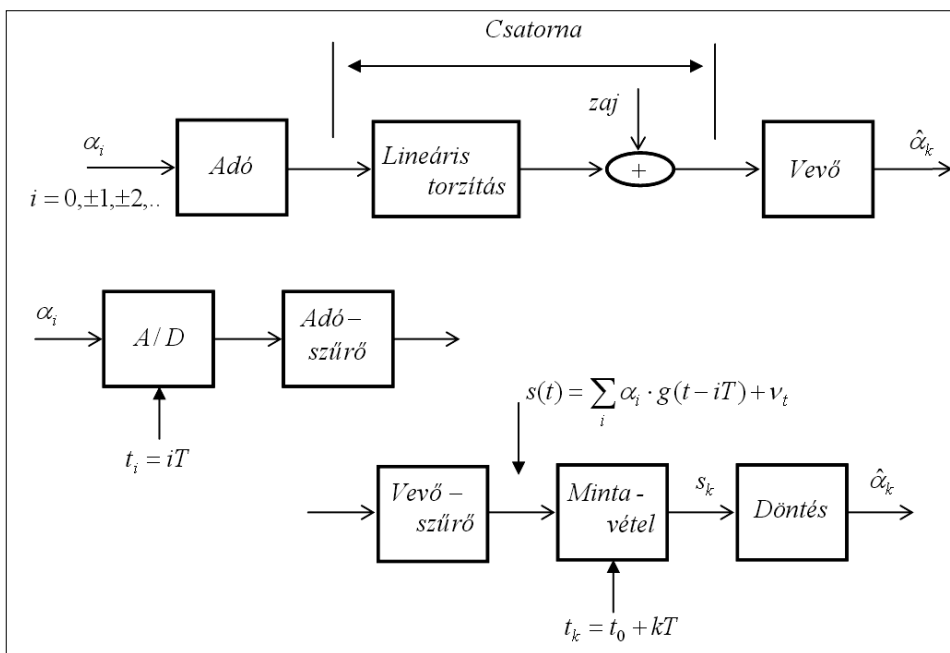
Csatorna

zaj

$\alpha_i$

$i = 0, \pm 1, \pm 2, ..$

Adó

Lineáris torzítás

+

Vevő

$\hat{\alpha}_k$

$\alpha_i$

$A / D$

Adó – szűrő

$t_i = iT$

$s(t) = \sum_i \alpha_i \cdot g(t - iT) + \nu_t$

Vevő – szűrő

Minta - vétel

$s_k$

Döntés

$\hat{\alpha}_k$

$t_k = t_0 + kT$